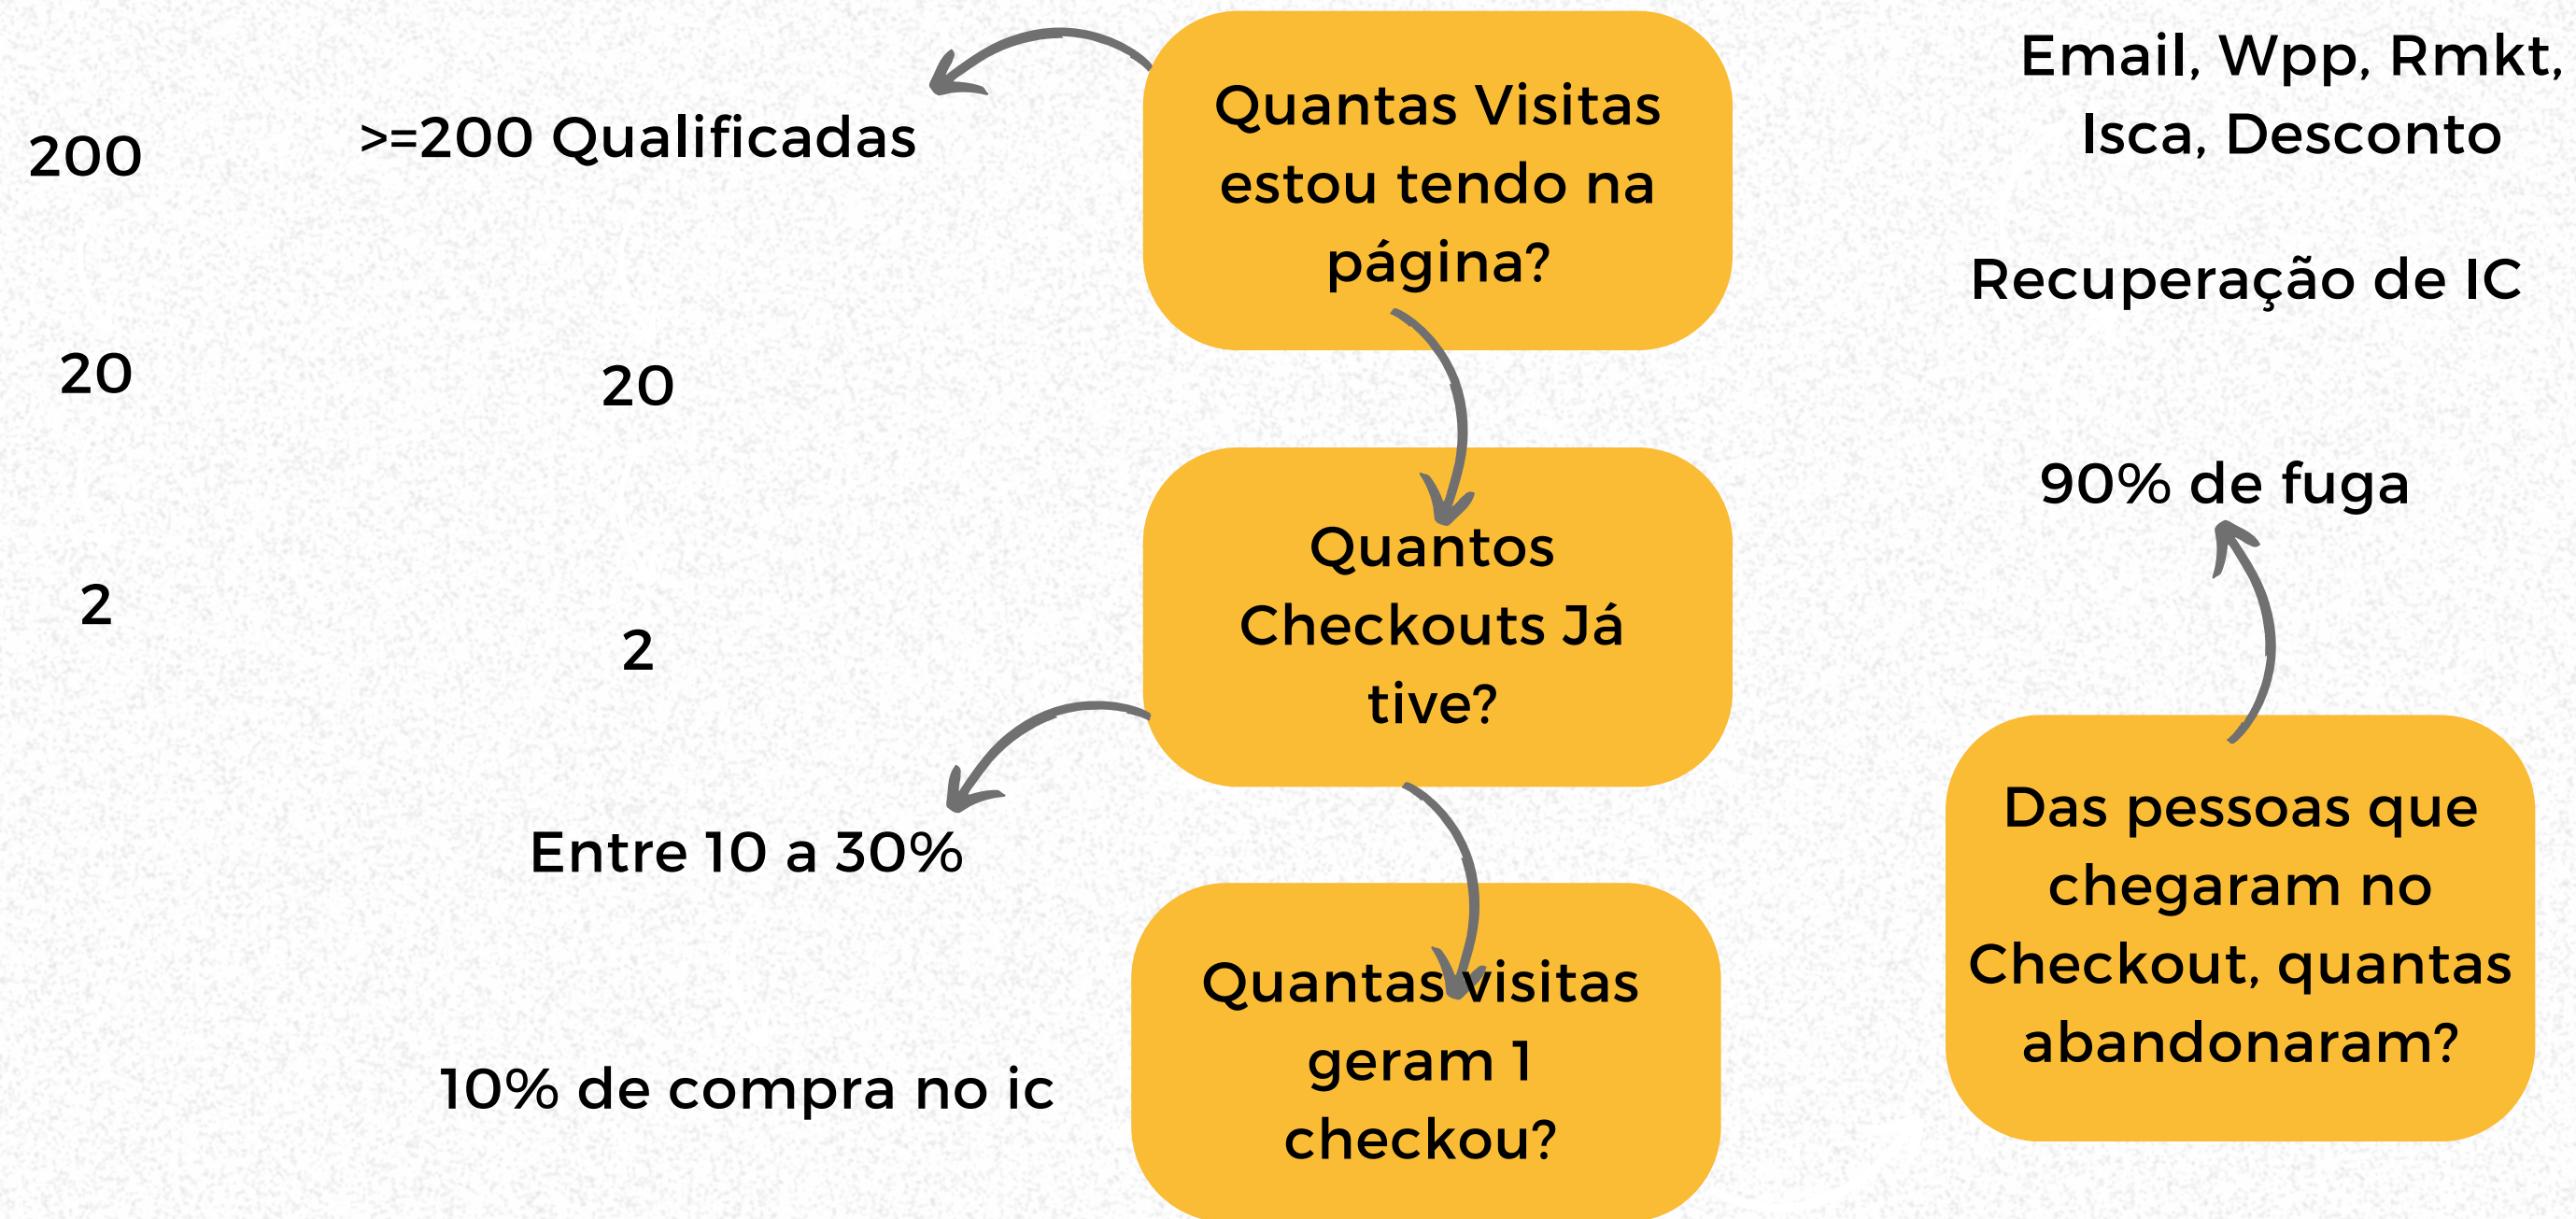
200

20

2

>=200 Qualificadas

20

2

Entre 10 a 30%

10% de compra no ic

Quantas Visitas estou tendo na página?

Quantos Checkouts Já tive?

Quantas visitas geram 1 checkou?

Email, Wpp, Rmkt, Isca, Desconto

Recuperação de IC

90% de fuga

Das pessoas que chegaram no Checkout, quantas abandonaram?